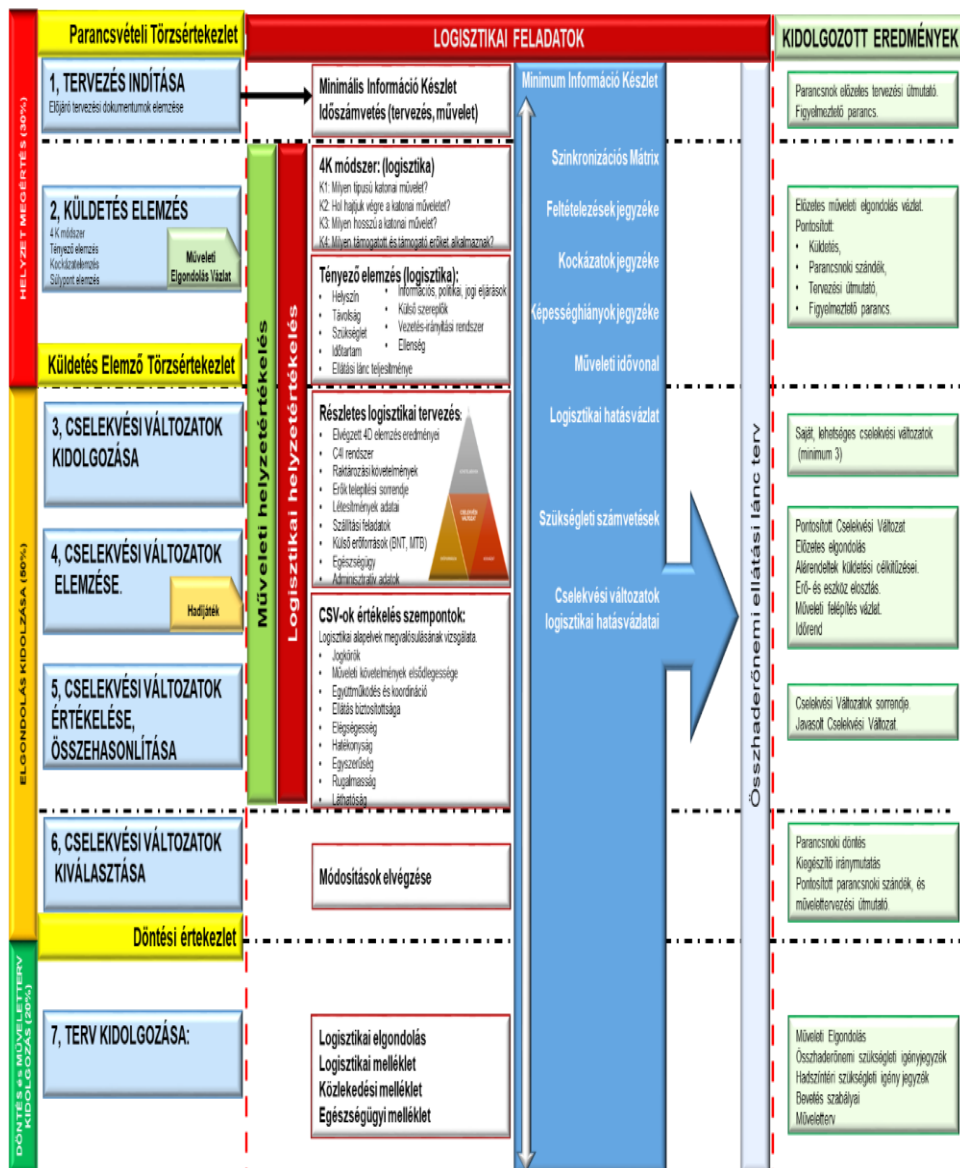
HELYZET MEGÉRTÉS (30%)

Parancsvételi Törzsértekezlet

LOGISZTIKAI FELADATOK

KIDOLGOZOTT EREDMÉNYEK

1, TERVEZÉS INDÍTÁSA
Előjáró tervezési dokumentumok elemzése

Minimális Információ Készlet
Időszámvetés (tervezés, művelet)

Minimum Információ Készlet

Parancsnok előzetes tervezési útmutató.
Figyelmeztető parancs.

2, KÜLDETÉS ELEMZÉS
4 K módszer
Tényező elemzés
Kockázatelemzés
Súlypont elemzés

Műveleti Elgondolás Vázlat

4K módszer: (logisztika)
K1: Milyen típusú katonai művelet?
K2: Hol hajtjuk végre a katonai műveletet?
K3: Milyen hosszú a katonai művelet?
K4: Milyen támogatott és támogató erőket alkalmaznak?

Szinkronizációs Mátrix

Feltételezések jegyzéke

Előzetes műveleti elgondolás vázlat.
Pontosított:
• Küldetés,
• Parancsnoki szándék,
• Tervezési útmutató,
• Figyelmeztető parancs.

Tényező elemzés (logisztika):
• Helyszín
• Távolság
• Szükséglet
• Időtartam
• Ellátási lánc teljesítménye
• Információs, politikai, jogi eljárások
• Külső szereplők
• Vezetés-irányítási rendszer
• Ellenség

Kockázatok jegyzéke

Képességhiányok jegyzéke

Műveleti idővonal

Küldetés Elemző Törzsértekezlet

Műveleti helyzetértékelés

Logisztikai helyzetértékelés

ELGONDOLÁS KIDOLZÁSA (50%)

3, CSELEKVÉSI VÁLTOZATOK KIDOLGOZÁSA

Részletes logisztikai tervezés:
• Elvégzett 4D elemzés eredményei
• C4I rendszer
• Raktározási követelmények
• Erők telepítési sorrendje
• Létesítmények adatai
• Szállítási feladatok
• Külső erőforrások (BNT, MTB)
• Egészségügy
• Adminisztratív adatok

Logisztikai hatásvázlat

Saját, lehetséges cselekvési változatok (minimum 3)

4, CSELEKVÉSI VÁLTOZATOK ELEMZÉSE.

Hadijáték

Szükségleti számvetések

Pontosított Cselekvési Változat
Előzetes elgondolás
Alárendeltek küldetési célkitűzései.
Erő- és eszköz elosztás.
Műveleti felépítés vázlat.
Időrend

Cselekvési változatok logisztikai hatásvázlatai

5, CSELEKVÉSI VÁLTOZATOK ÉRTÉKELÉSE, ÖSSZEHASONLÍTÁSA

CSV-ok értékelés szempontok:
Logisztikai alapelvek megvalósulásának vizsgálata.
• Jogkörök
• Műveleti követelmények elsődlegessége
• Együttműködés és koordináció
• Ellátás biztosítottsága
• Elégségesség
• Hatékonyság
• Egyszerűség
• Rugalmasság
• Láthatóság

Cselekvési Változatok sorrendje.
Javasolt Cselekvési Változat.

Összhaderőnemi ellátási lánc terv

6, CSELEKVÉSI VÁLTOZATOK KIVÁLASZTÁSA

Módosítások elvégzése

Parancsnoki döntés
Kiegészítő iránymutatás
Pontosított parancsnoki szándék, és művelettervezési útmutató.

Döntési értekezlet

DÖNTÉS és MŰVELETTERV KIDOLGOZÁS (20%)

7, TERV KIDOLGOZÁSA:

Logisztikai elgondolás
Logisztikai melléklet
Közlekedési melléklet
Egészségügyi melléklet

Műveleti Elgondolás
Összhaderőnemi szükségleti igényjegyzék
Hadszíntéri szükségleti igény jegyzék
Bevetés szabályai
Műveletterv